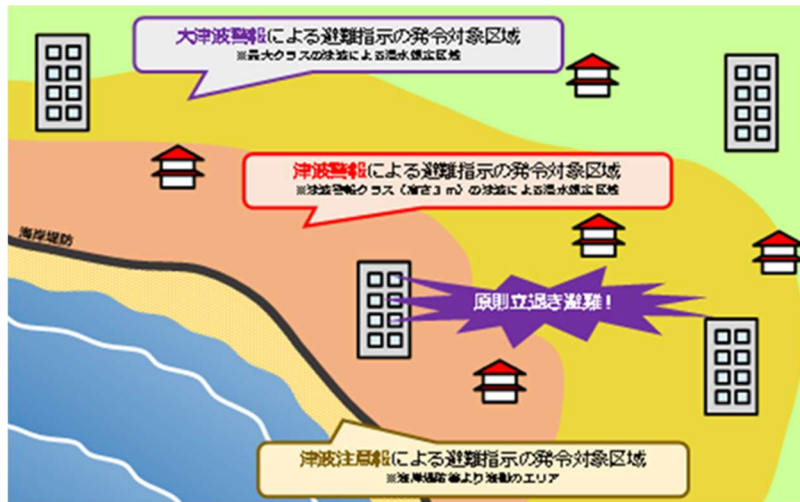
大津波警報による避難指示の発令対象区域
※最大クラスの津波による浸水想定区域

津波警報による避難指示の発令対象区域
※津波警報クラス（高さ３ｍ）の津波による浸水想定区域

海岸堤防

原則立退き避難！

津波注意報による避難指示の発令対象区域
※海岸堤防等より海側のエリア